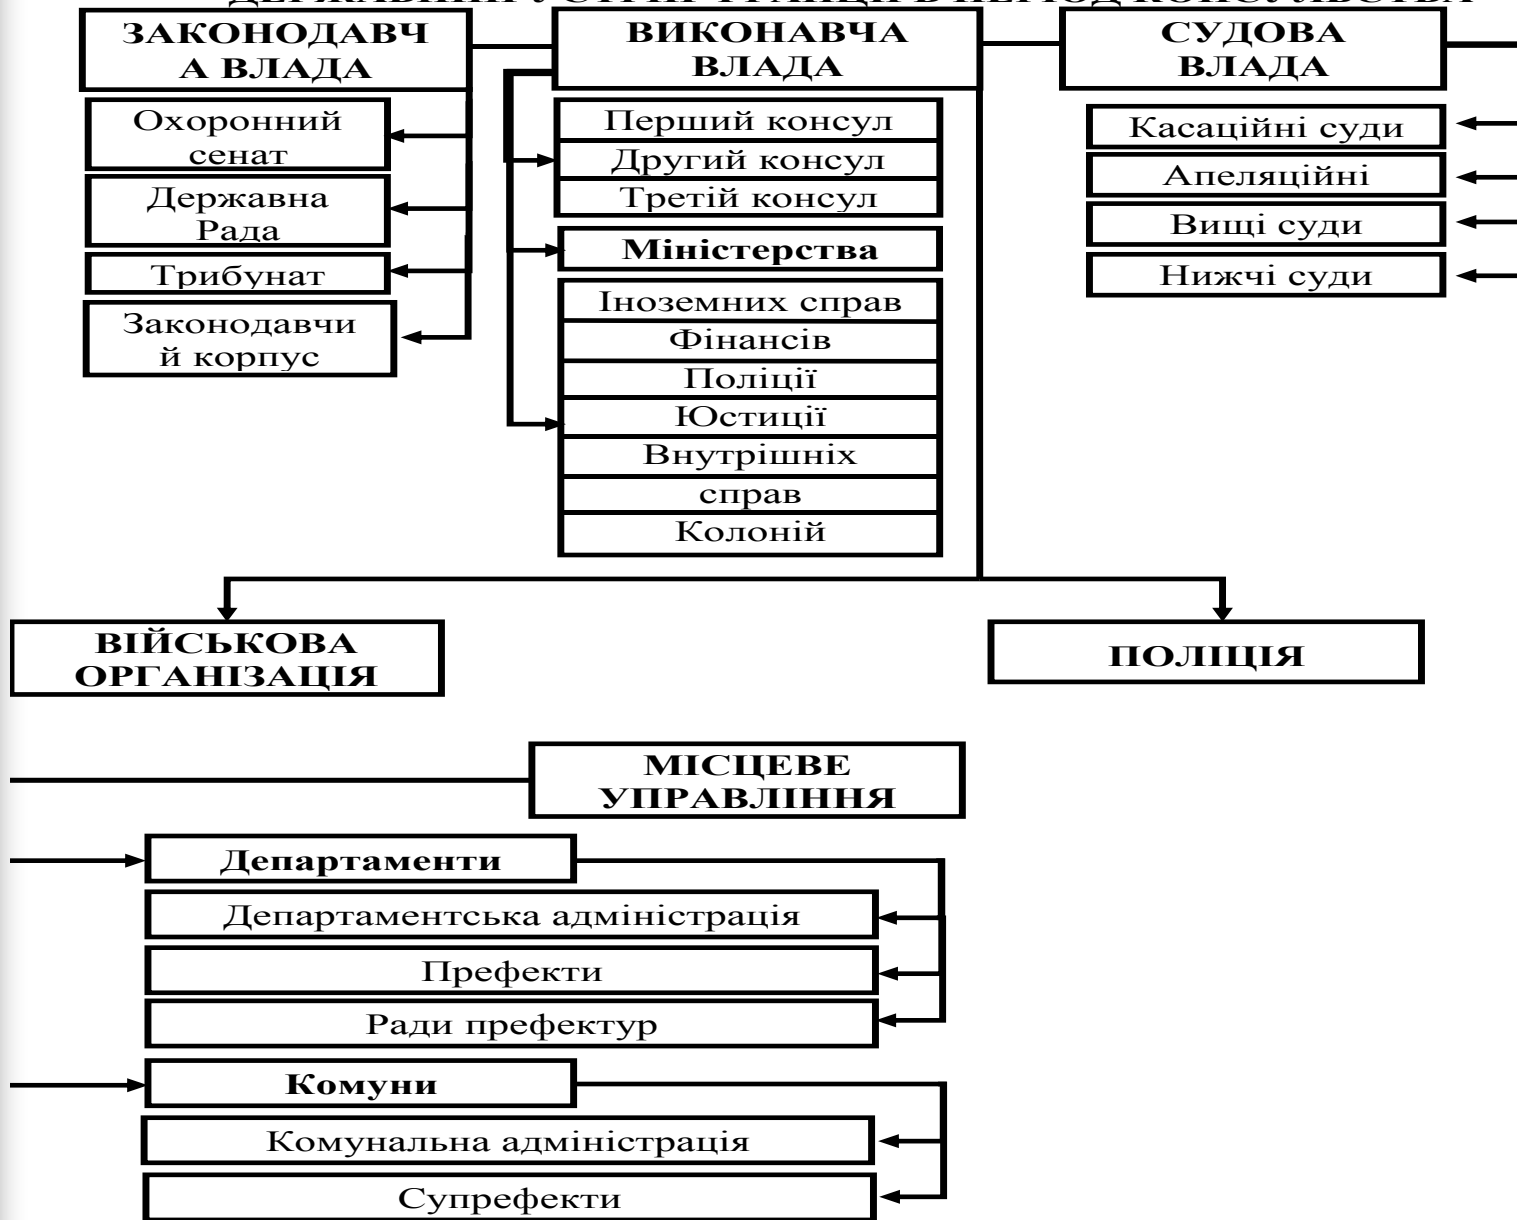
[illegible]

ЗАКОНОДАВЧА ВЛАДА

ВИКОНАВЧА ВЛАДА

СУДОВА ВЛАДА

Охоронний сенат

Державна Рада

Трибунат

Законодавчий корпус

Перший консул

Другий консул

Третій консул

Міністерства

Іноземних справ

Фінансів

Поліції

Юстиції

Внутрішніх справ

Колоній

Касаційні суди

Апеляційні

Вищі суди

Нижчі суди

ВІЙСЬКОВА ОРГАНІЗАЦІЯ

ПОЛІЦІЯ

МІСЦЕВЕ УПРАВЛІННЯ

Департаменти

Департаментська адміністрація

Префекти

Ради префектур

Комуни

Комунальна адміністрація

Супрефекти